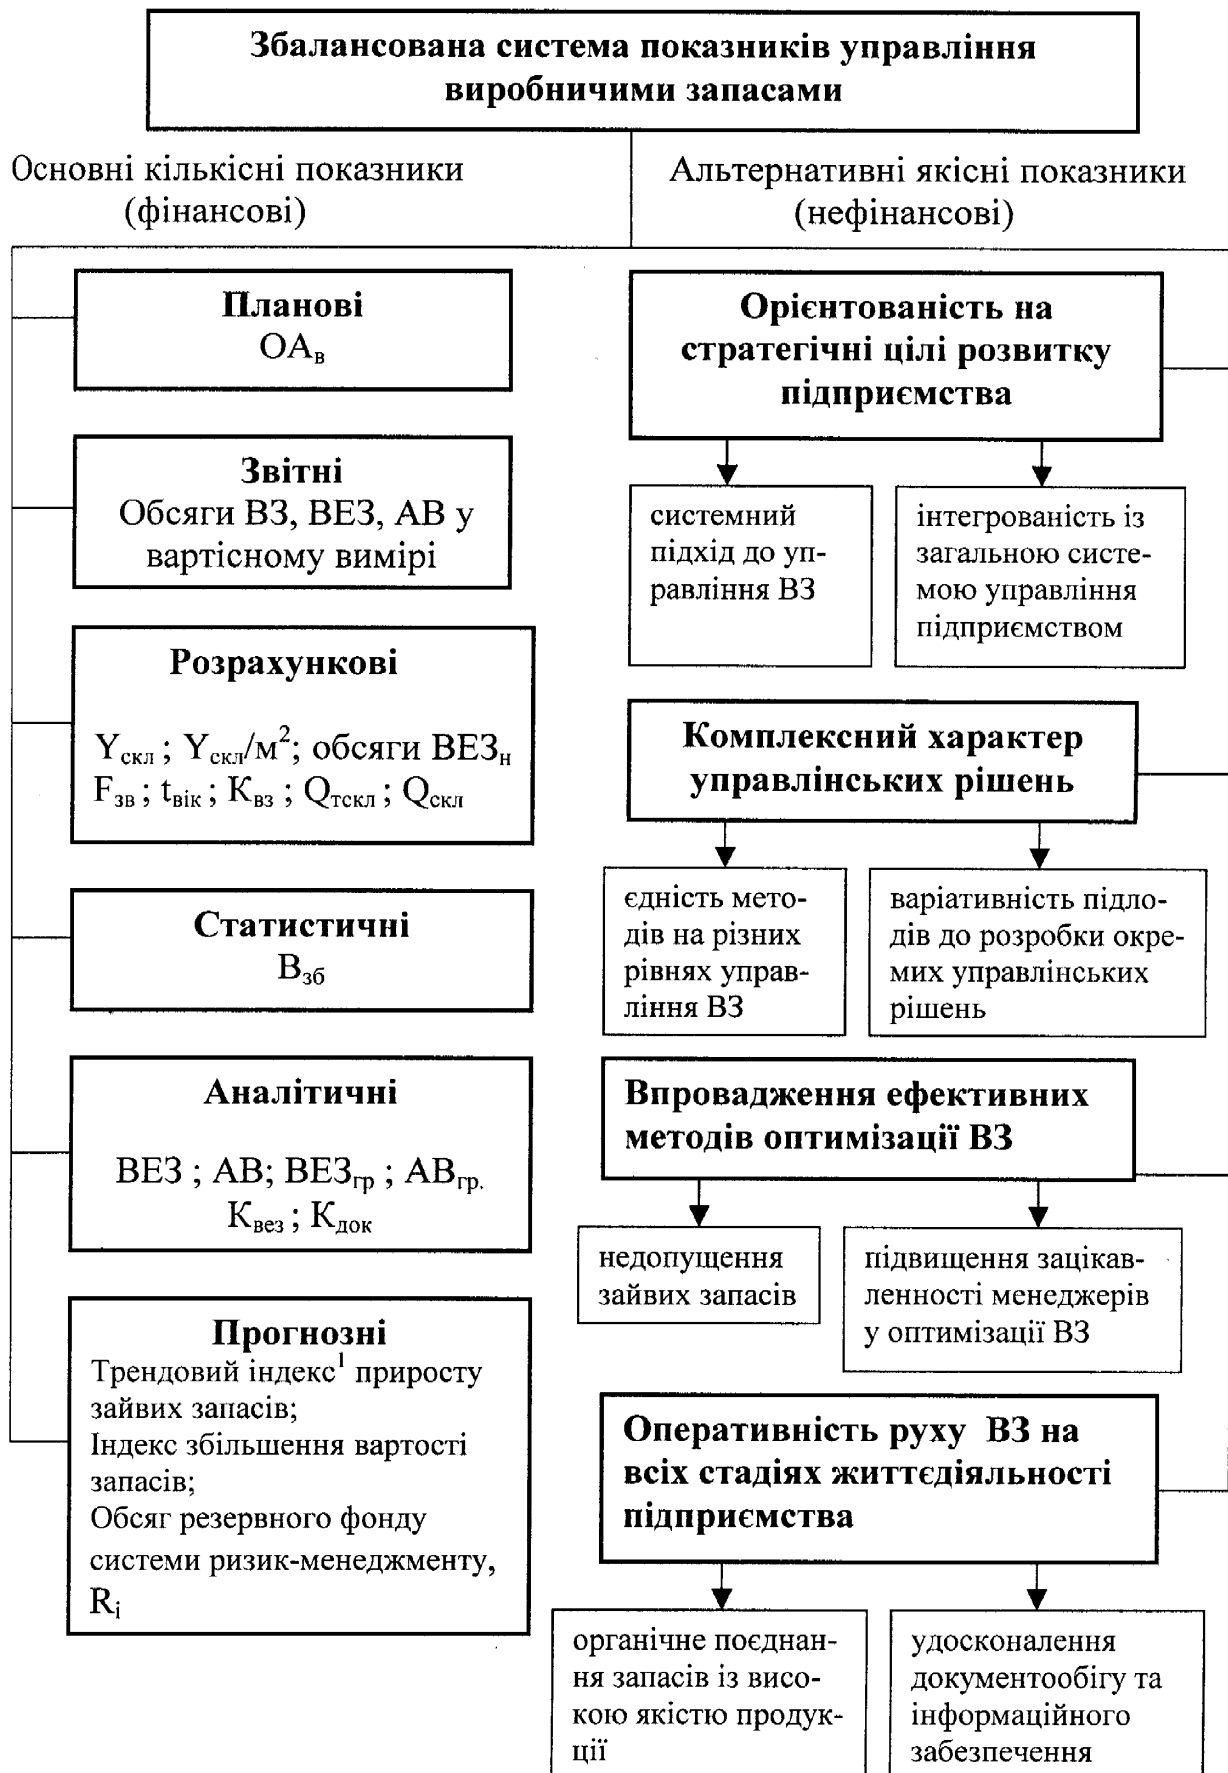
Збалансована система показників управління виробничими запасами

Основні кількісні показники (фінансові)

Альтернативні якісні показники (нефінансові)

Планові
$ОА_в$

Звітні
Обсяги ВЗ, ВЕЗ, АВ у вартісному вимірі

Розрахункові
$Y_{скл}$ ; $Y_{скл}/м^2$; обсяги $ВЕЗ_н$
$F_{зв}$ ; $t_{вік}$ ; $К_{вз}$ ; $Q_{тскл}$ ; $Q_{скл}$

Статистичні
$В_{зб}$

Аналітичні
ВЕЗ ; АВ; $ВЕЗ_{гр}$ ; $АВ_{гр.}$
$К_{вез}$ ; $К_{док}$

Прогнозні
Трендовий індекс$^1$ приросту зайвих запасів;
Індекс збільшення вартості запасів;
Обсяг резервного фонду системи ризик-менеджменту, $R_i$

Орієнтованість на стратегічні цілі розвитку підприємства

системний підхід до управління ВЗ

інтегрованість із загальною системою управління підприємством

Комплексний характер управлінських рішень

єдність методів на різних рівнях управління ВЗ

варіативність підлодів до розробки окремих управлінських рішень

Впровадження ефективних методів оптимізації ВЗ

недопущення зайвих запасів

підвищення зацікавленності менеджерів у оптимізації ВЗ

Оперативність руху ВЗ на всіх стадіях життєдіяльності підприємства

органічне поєднання запасів із високою якістю продукції

удосконалення документообігу та інформаційного забезпечення